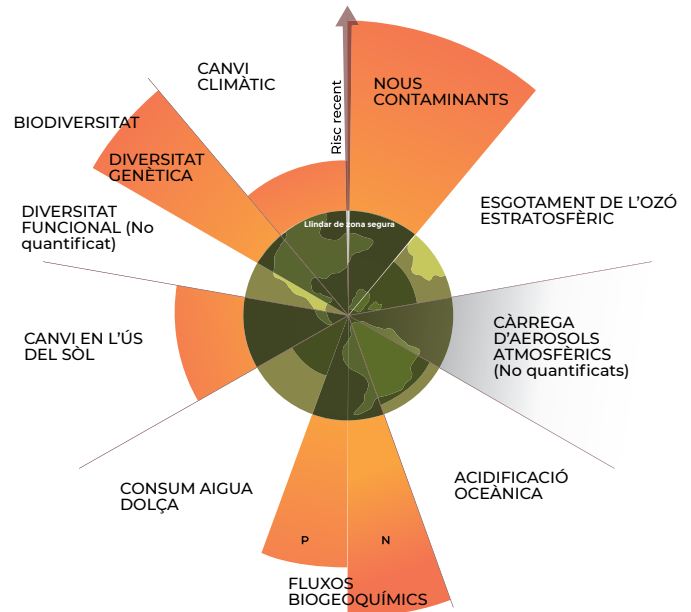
CANVI CLIMÀTIC

Risc recent

NOUS CONTAMINANTS

BIODIVERSITAT

DIVERSITAT GENÈTICA

DIVERSITAT FUNCIONAL (No quantificat)

Llindar de zona segura

ESGOTAMENT DE L'OZÓ ESTRATOSFÈRIC

CÀRREGA D'AEROSOLS ATMOSFÈRICS (No quantificats)

CANVI EN L'ÚS DEL SÒL

ACIDIFICACIÓ OCEÀNICA

CONSUM AIGUA DOLÇA

P

N

FLUXOS BIOGEOQUÍMICS